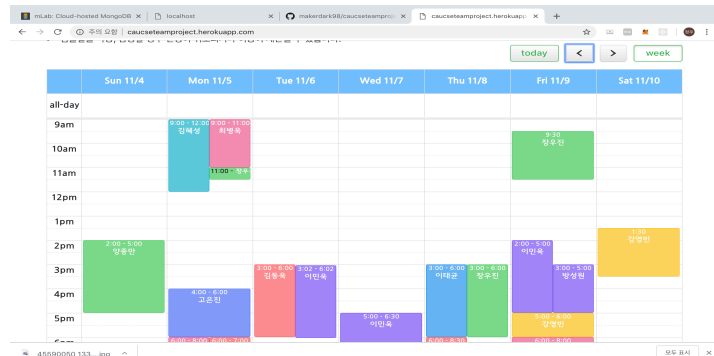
mLab: Cloud-hosted MongoDB × | localhost × | makerdark98/causeteamproj × | causeteamproject.herokuapp × | +

주의 요함 | causeteamproject.herokuapp.com

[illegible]

today | < | > | week

| | Sun 11/4 | Mon 11/5 | Tue 11/6 | Wed 11/7 | Thu 11/8 | Fri 11/9 | Sat 11/10 |
|---|---|---|---|---|---|---|---|
| all-day | | | | | | | |
| 9am | | 9:00 - 12:00 김혜성; 9:00 - 11:00 최병욱 | | | | | |
| 10am | | | | | | 9:30 정우진 | |
| 11am | | 11:00 - 정우 | | | | | |
| 12pm | | | | | | | |
| 1pm | | | | | | | 1:30 강영빈 |
| 2pm | 2:00 - 5:00 양용만 | | | | | 2:00 - 5:00 이민욱 | |
| 3pm | | | 3:00 - 6:00 김동욱; 3:02 - 6:02 이민욱 | | 3:00 - 6:00 이채균; 3:00 - 6:00 정우진 | 3:00 - 5:00 방정원 | |
| 4pm | | 4:00 - 6:00 고은진 | | | | | |
| 5pm | | | | 5:00 - 6:30 이민욱 | | 5:00 - 6:00 강영빈 | |
| 6pm | | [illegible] | | | 6:00 - 6:30 | 6:00 - 8:00 | |

45590050 133....jpg ^

모두 표시 ×